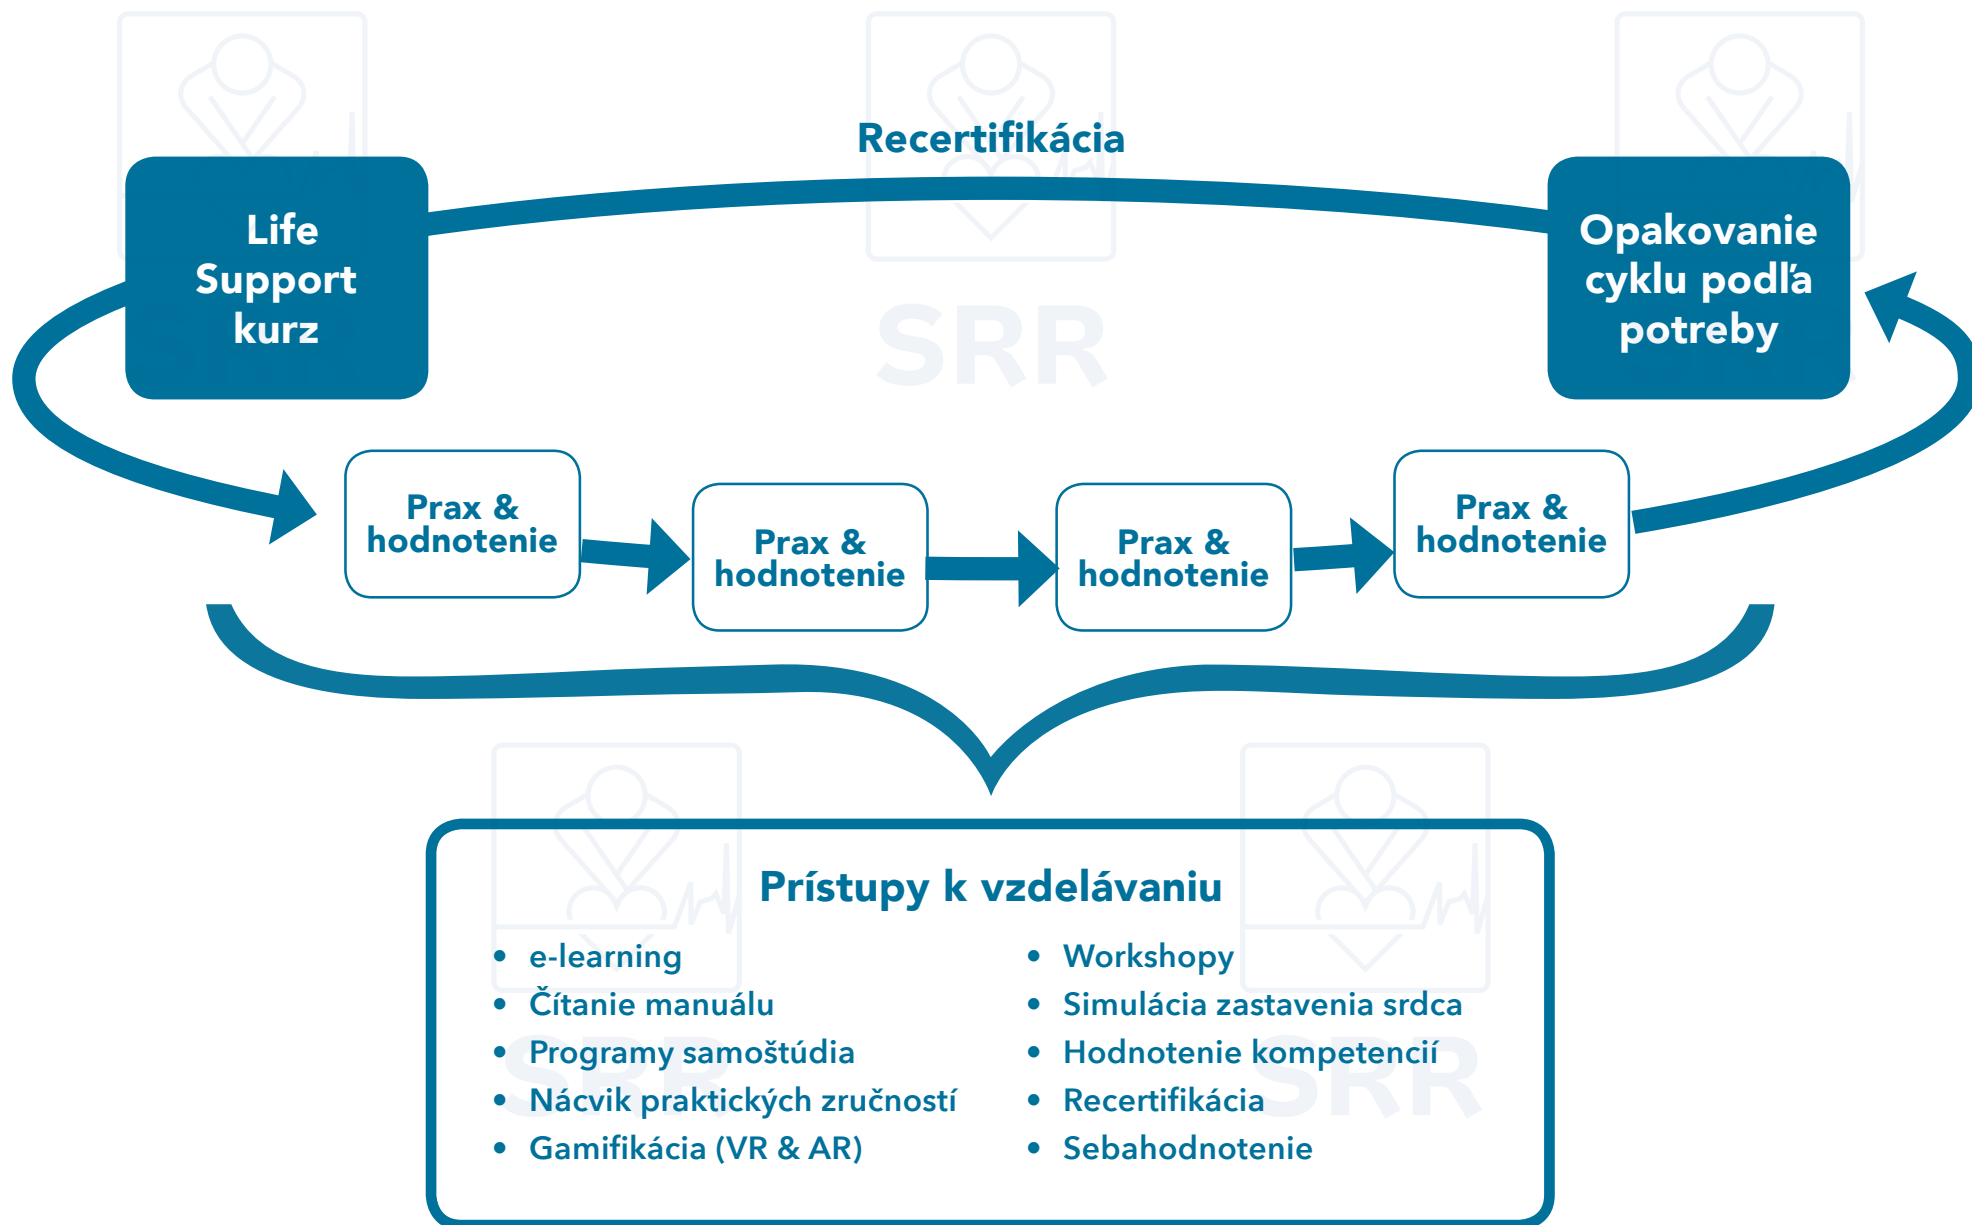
Recertifikácia

Life Support kurz

Opakovanie cyklu podľa potreby

Prax & hodnotenie

Prax & hodnotenie

Prax & hodnotenie

Prax & hodnotenie

SRR

Prístupy k vzdelávaniu

- e-learning
- Čítanie manuálu
- Programy samoštúdia
- Nácvik praktických zručností
- Gamifikácia (VR & AR)

- Workshopy
- Simulácia zastavenia srdca
- Hodnotenie kompetencií
- Recertifikácia
- Sebahodnotenie

SRR

SRR